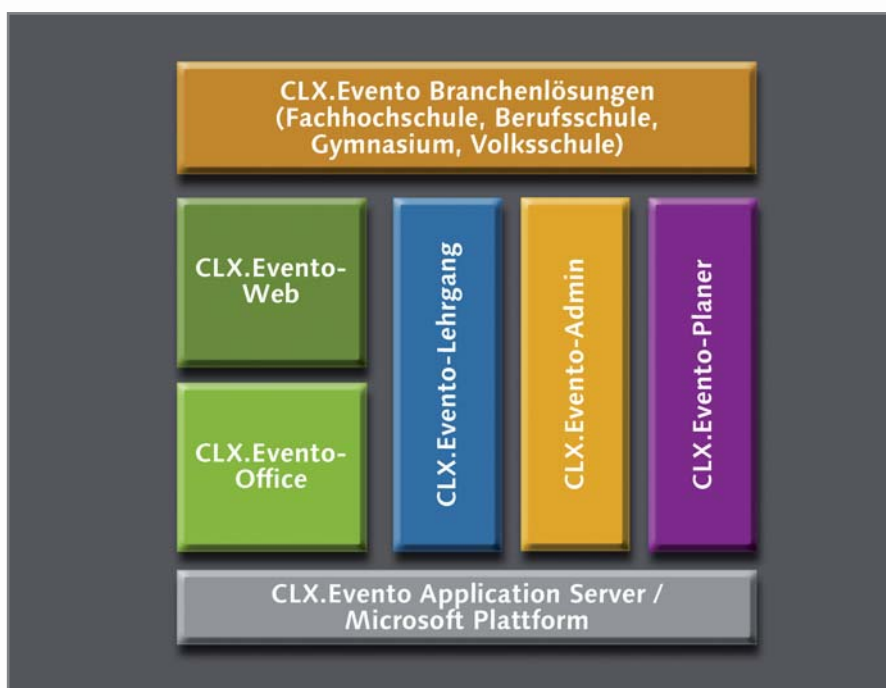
CLX.Evento Branchenlösungen (Fachhochschule, Berufsschule, Gymnasium, Volksschule)

CLX.Evento-Web

CLX.Evento-Office

CLX.Evento-Lehrgang

CLX.Evento-Admin

CLX.Evento-Planer

CLX.Evento Application Server / Microsoft Plattform